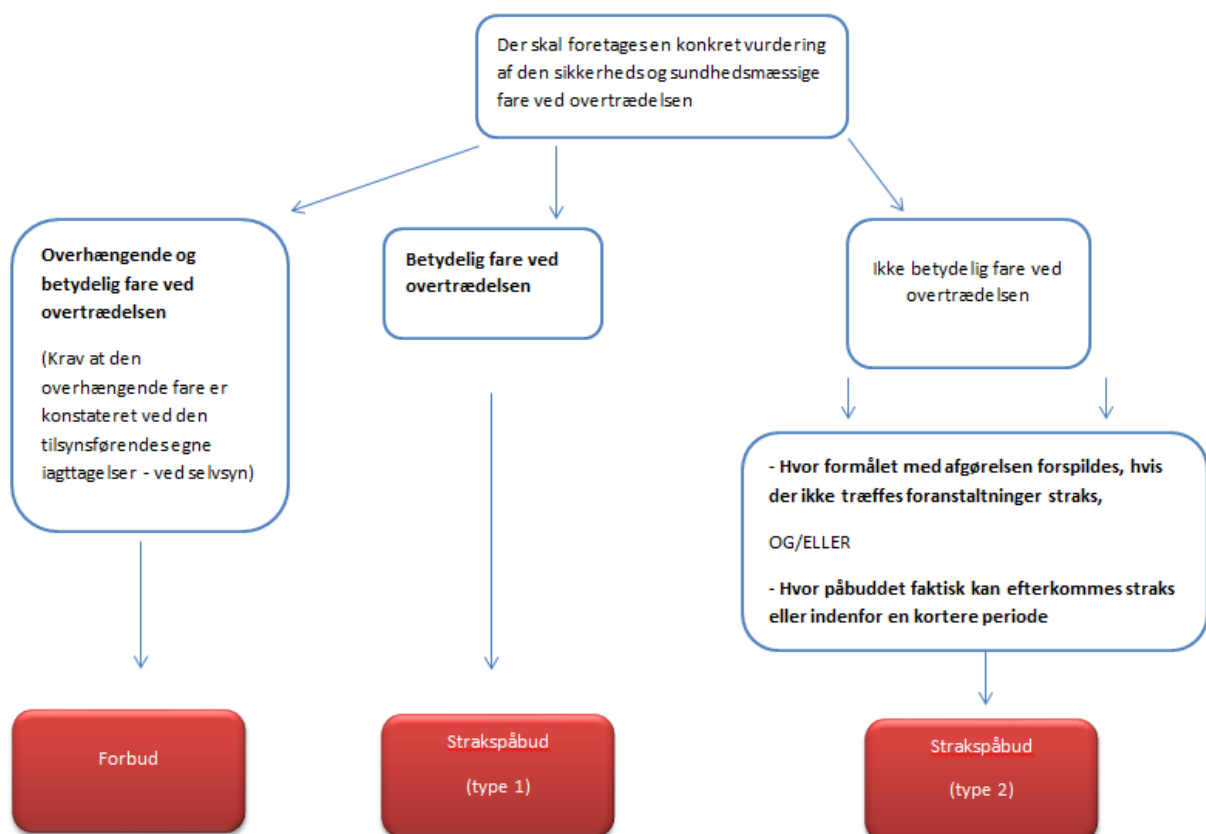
Der skal foretages en konkret vurdering af den sikkerheds og sundhedsmæssige fare ved overtrædelsen

**Overhængende og betydelig fare ved overtrædelsen**

(Krav at den overhængende fare er konstateret ved den tilsynsførendes egne iagttagelser - ved selvsyn)

**Betydelig fare ved overtrædelsen**

Ikke betydelig fare ved overtrædelsen

**- Hvor formålet med afgørelsen forspildes, hvis der ikke træffes foranstaltninger straks,**

OG/ELLER

**- Hvor påbuddet faktisk kan efterkommes straks eller indenfor en kortere periode**

Forbud

Strakspåbud

(type 1)

Strakspåbud

(type 2)